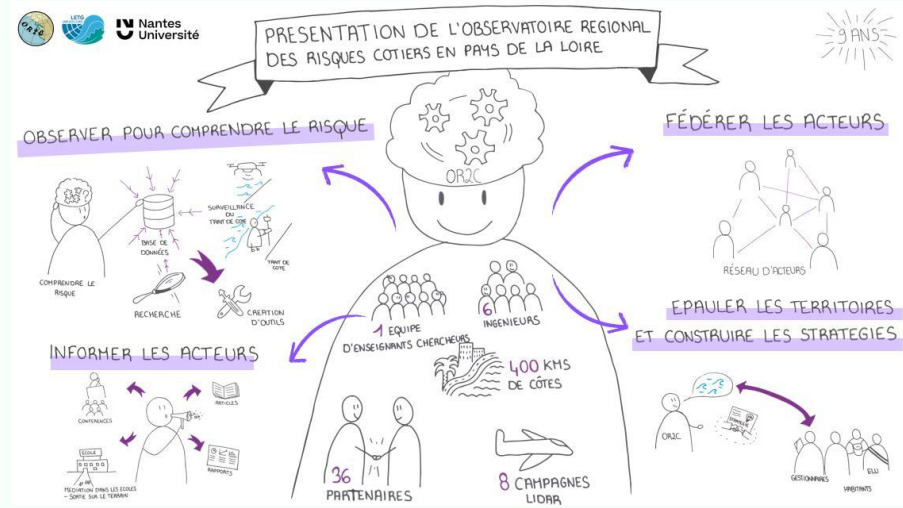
OR2C LETG Nantes Université

PRESENTATION DE L'OBSERVATOIRE REGIONAL DES RISQUES COTIERS EN PAYS DE LA LOIRE

9 ANS

OBSERVER POUR COMPRENDRE LE RISQUE

SURVEILLANCE DU TRAIT DE CÔTE

BASE DE DONNÉES

TRAIT DE CÔTE

COMPRENDRE LE RISQUE

RECHERCHE

CRÉATION D'OUTILS

OR2C

FÉDÉRER LES ACTEURS

RÉSEAU D'ACTEURS

EPAULER LES TERRITOIRES ET CONSTRUIRE LES STRATEGIES

1 EQUIPE D'ENSEIGNANTS CHERCHEURS

6 INGENIEURS

400 KMS DE CÔTES

INFORMER LES ACTEURS

CONFERENCES

ARTICLES

ECOLE

RAPPORTS

MEDIATION DANS LES ECOLES - SORTIE SUR LE TERRAIN

36 PARTENAIRES

8 CAMPAGNES LIDAR

OR2C

GESTIONNAIRES

HABITANTS

ELU